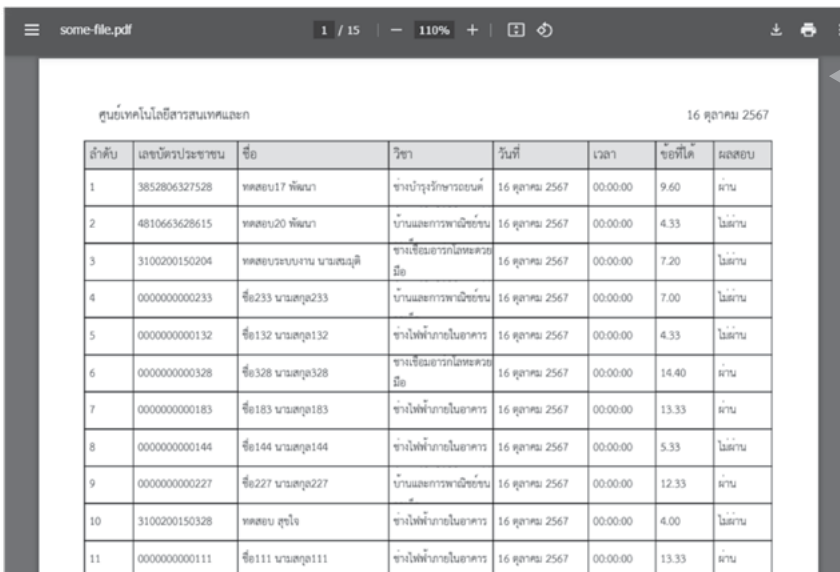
some-file.pdf 1 / 15 | — 110% +

ศูนย์เทคโนโลยีสารสนเทศและก 16 ตุลาคม 2567

| ลำดับ | เลขบัตรประชาชน | ชื่อ | วิชา | วันที่ | เวลา | ข้อที่ได้ | ผลสอบ |
|---|---|---|---|---|---|---|---|
| 1 | 3852806327528 | ทดสอบ17 พัฒนา | ช่างบำรุงรักษารถยนต์ | 16 ตุลาคม 2567 | 00:00:00 | 9.60 | ผ่าน |
| 2 | 4810663628615 | ทดสอบ20 พัฒนา | บ้านและการพาณิชย์ขน | 16 ตุลาคม 2567 | 00:00:00 | 4.33 | ไม่ผ่าน |
| 3 | 3100200150204 | ทดสอบระบบงาน นามสมมุติ | ช่างเชื่อมอาร์กโลหะด้วยมือ | 16 ตุลาคม 2567 | 00:00:00 | 7.20 | ไม่ผ่าน |
| 4 | 0000000000233 | ชื่อ233 นามสกุล233 | บ้านและการพาณิชย์ขน | 16 ตุลาคม 2567 | 00:00:00 | 7.00 | ไม่ผ่าน |
| 5 | 0000000000132 | ชื่อ132 นามสกุล132 | ช่างไฟฟ้าภายในอาคาร | 16 ตุลาคม 2567 | 00:00:00 | 4.33 | ไม่ผ่าน |
| 6 | 0000000000328 | ชื่อ328 นามสกุล328 | ช่างเชื่อมอาร์กโลหะด้วยมือ | 16 ตุลาคม 2567 | 00:00:00 | 14.40 | ผ่าน |
| 7 | 0000000000183 | ชื่อ183 นามสกุล183 | ช่างไฟฟ้าภายในอาคาร | 16 ตุลาคม 2567 | 00:00:00 | 13.33 | ผ่าน |
| 8 | 0000000000144 | ชื่อ144 นามสกุล144 | ช่างไฟฟ้าภายในอาคาร | 16 ตุลาคม 2567 | 00:00:00 | 5.33 | ไม่ผ่าน |
| 9 | 0000000000227 | ชื่อ227 นามสกุล227 | บ้านและการพาณิชย์ขน | 16 ตุลาคม 2567 | 00:00:00 | 12.33 | ผ่าน |
| 10 | 3100200150328 | ทดสอบ สุขใจ | ช่างไฟฟ้าภายในอาคาร | 16 ตุลาคม 2567 | 00:00:00 | 4.00 | ไม่ผ่าน |
| 11 | 0000000000111 | ชื่อ111 นามสกุล111 | ช่างไฟฟ้าภายในอาคาร | 16 ตุลาคม 2567 | 00:00:00 | 13.33 | ผ่าน |